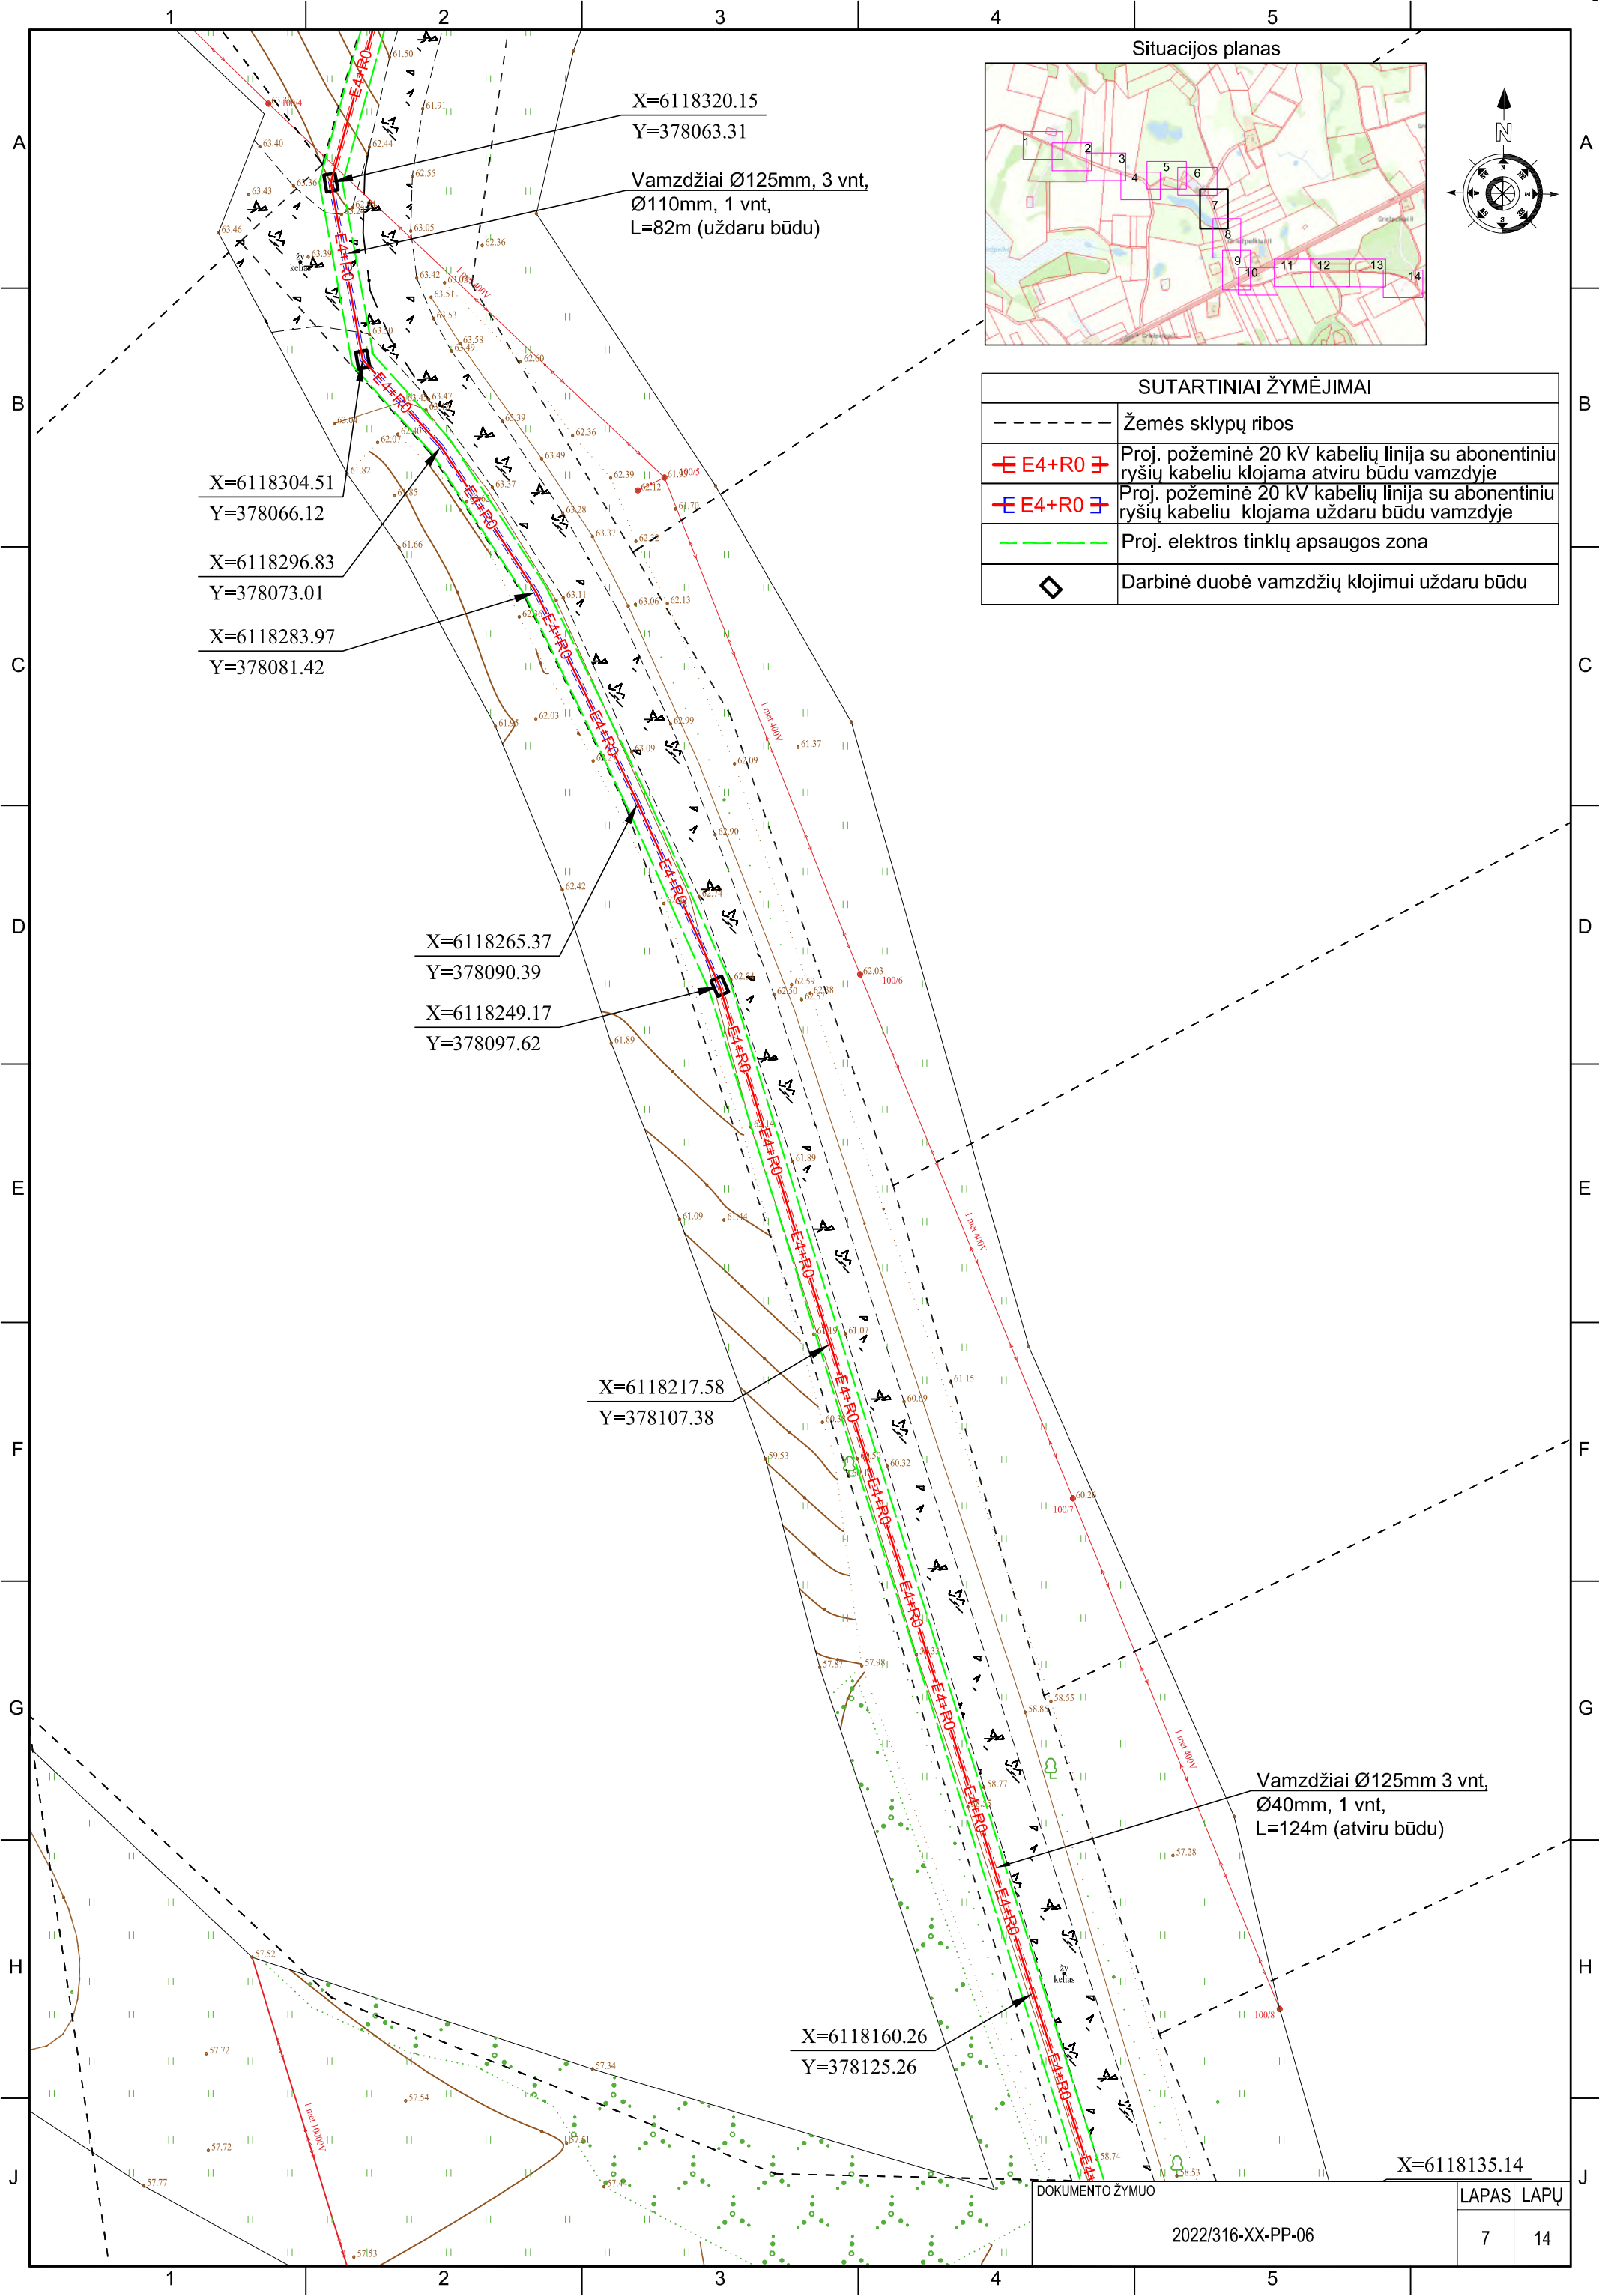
1 2 3 4 5

A B C D E F G H J

Situacijos planas

1 2 3 4 5 6 7 8 9 10 11 12 13 14

N

X=6118320.15
Y=378063.31

Vamzdžiai Ø125mm, 3 vnt, Ø110mm, 1 vnt, L=82m (uždaru būdu)

SUTARTINIAI ŽYMĖJIMAI

| | |
|---|---|
| | Žemės sklypų ribos |
| E4+R0 | Proj. požeminė 20 kV kabelių linija su abonentiniu ryšių kabeliu klojama atviru būdu vamzdyje |
| E4+R0 | Proj. požeminė 20 kV kabelių linija su abonentiniu ryšių kabeliu klojama uždaru būdu vamzdyje |
| | Proj. elektros tinklų apsaugos zona |
| | Darbinė duobė vamzdžių klojimui uždaru būdu |

X=6118304.51
Y=378066.12

X=6118296.83
Y=378073.01

X=6118283.97
Y=378081.42

X=6118265.37
Y=378090.39

X=6118249.17
Y=378097.62

X=6118217.58
Y=378107.38

Vamzdžiai Ø125mm 3 vnt, Ø40mm, 1 vnt, L=124m (atviru būdu)

X=6118160.26
Y=378125.26

X=6118135.14

E4+R0

1 mėr 400V

1 mėr 1000V

100/5
100/6
100/7
100/8

žv. kelias

DOKUMENTO ŽYMUO
2022/316-XX-PP-06

| LAPAS | LAPŲ |
|---|---|
| 7 | 14 |